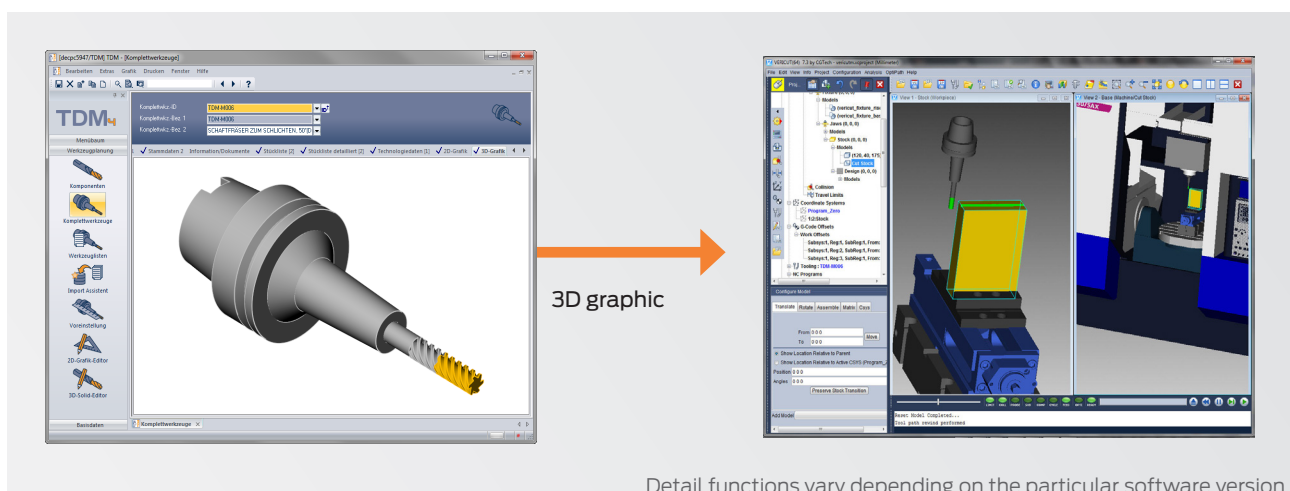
[decpc5947/TDM] TDM - [Komplettwerkzeuge]

Bearbeiten Extras Grafik Drucken Fenster Hilfe

TDM

Menübaum

Werkzeugplanung

Komponenten

Komplettwerkzeuge

Werkzeuglisten

Import Assistent

Voreinstellung

2D-Grafik-Editor

3D-Solid-Editor

Basisdaten

Komplettwkz.-ID TDM-M006

Komplettwkz.-Bez. 1 TDM-M006

Komplettwkz.-Bez. 2 SCHAFTFRÄSER ZUM SCHLICHTEN, 50°IE

Stammdaten 2 Information/Dokumente Stückliste [2] Stückliste detailliert [2] Technologiedaten [1] 2D-Grafik 3D-Grafik

Komplettwerkzeuge

3D graphic

VERICUT(64) 7.3 by CGTech

File Edit View Info Project Configuration Analysis OptiPath Help

Models

Collision

Travel Limits

Coordinate Systems

Program_Zero

1:2:Stock

G-Code Offsets

Work Offsets

Tooling : TDM-M006

NC Programs

View 1 - Stock (Workpiece)

View 2 - Base (Machine/Cut Stock)

Configure Model

Translate Rotate Assemble Matrix Csys

From 0 0 0

To 0 0 0

Move

Show Location Relative to Parent

Show Location Relative to Active CSYS (Program_Zero)

Position 0 0 0

Angles 0 0 0

Preserve Stock Transition

Add Model

Reset Model Completed...

Tool path rewind performed

Detail functions vary depending on the particular software version